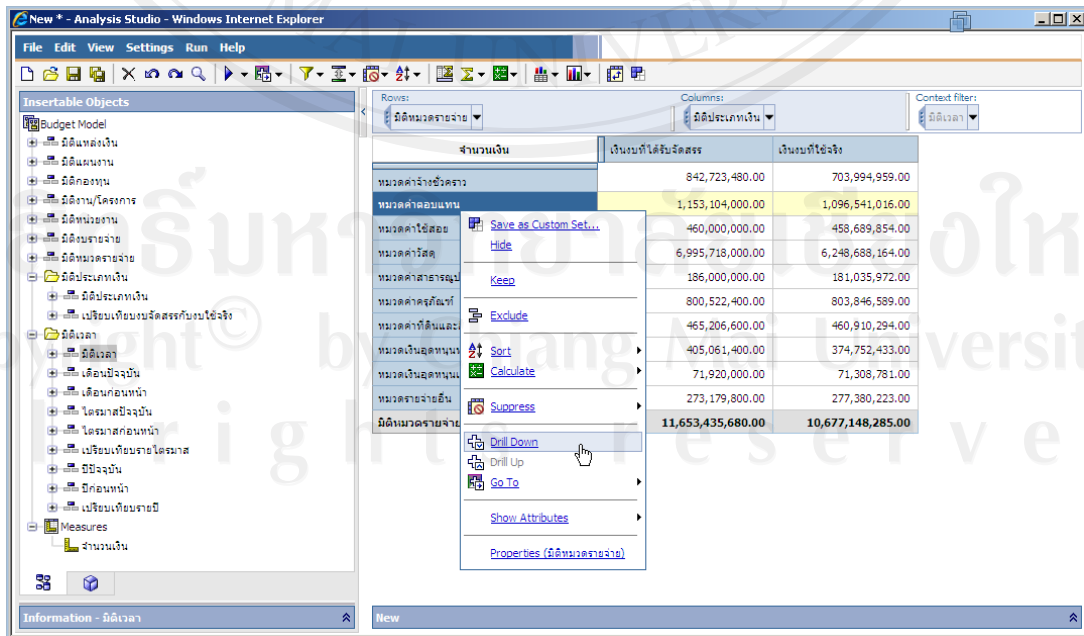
New * - Analysis Studio - Windows Internet Explorer

File Edit View Settings Run Help

Insertable Objects

Budget Model
มิติแหล่งเงิน
มิติแผนงาน
มิติกองทุน
มิติงาน/โครงการ
มิติหน่วยงาน
มิติงบรายจ่าย
มิติหมวดรายจ่าย
มิติประเภทเงิน
มิติประเภทเงิน
เปรียบเทียบงบจัดสรรกับงบใช้จริง
มิติเวลา
มิติเวลา
เดือนปัจจุบัน
เดือนก่อนหน้า
ไตรมาสปัจจุบัน
ไตรมาสก่อนหน้า
เปรียบเทียบรายไตรมาส
ปีปัจจุบัน
ปีก่อนหน้า
เปรียบเทียบรายปี
Measures
จำนวนเงิน

Information - มิติเวลา

Rows:
มิติหมวดรายจ่าย
Columns:
มิติประเภทเงิน
Context filter:
มิติเวลา

| จำนวนเงิน | เงินงบที่ได้รับจัดสรร | เงินงบที่ใช้จริง |
|---|---|---|
| หมวดค่าจ้างชั่วคราว | 842,723,480.00 | 703,994,959.00 |
| หมวดค่าตอบแทน | 1,153,104,000.00 | 1,096,541,016.00 |
| หมวดค่าใช้สอย | 460,000,000.00 | 458,689,854.00 |
| หมวดค่าวัสดุ | 6,995,718,000.00 | 6,248,688,164.00 |
| หมวดค่าสาธารณูป | 186,000,000.00 | 181,035,972.00 |
| หมวดค่าครุภัณฑ์ | 800,522,400.00 | 803,846,589.00 |
| หมวดค่าที่ดินและ | 465,206,600.00 | 460,910,294.00 |
| หมวดเงินอุดหนุน | 405,061,400.00 | 374,752,433.00 |
| หมวดเงินอุดหนุน | 71,920,000.00 | 71,308,781.00 |
| หมวดรายจ่ายอื่น | 273,179,800.00 | 277,380,223.00 |
| มิติหมวดรายจ่าย | 11,653,435,680.00 | 10,677,148,285.00 |

Save as Custom Set...
Hide
Keep
Exclude
Sort
Calculate
Suppress
Drill Down
Drill Up
Go To
Show Attributes
Properties (มิติหมวดรายจ่าย)

New

ลิขสิทธิ์มหาวิทยาลัยเชียงใหม่
Copyright© by Chiang Mai University
All rights reserved